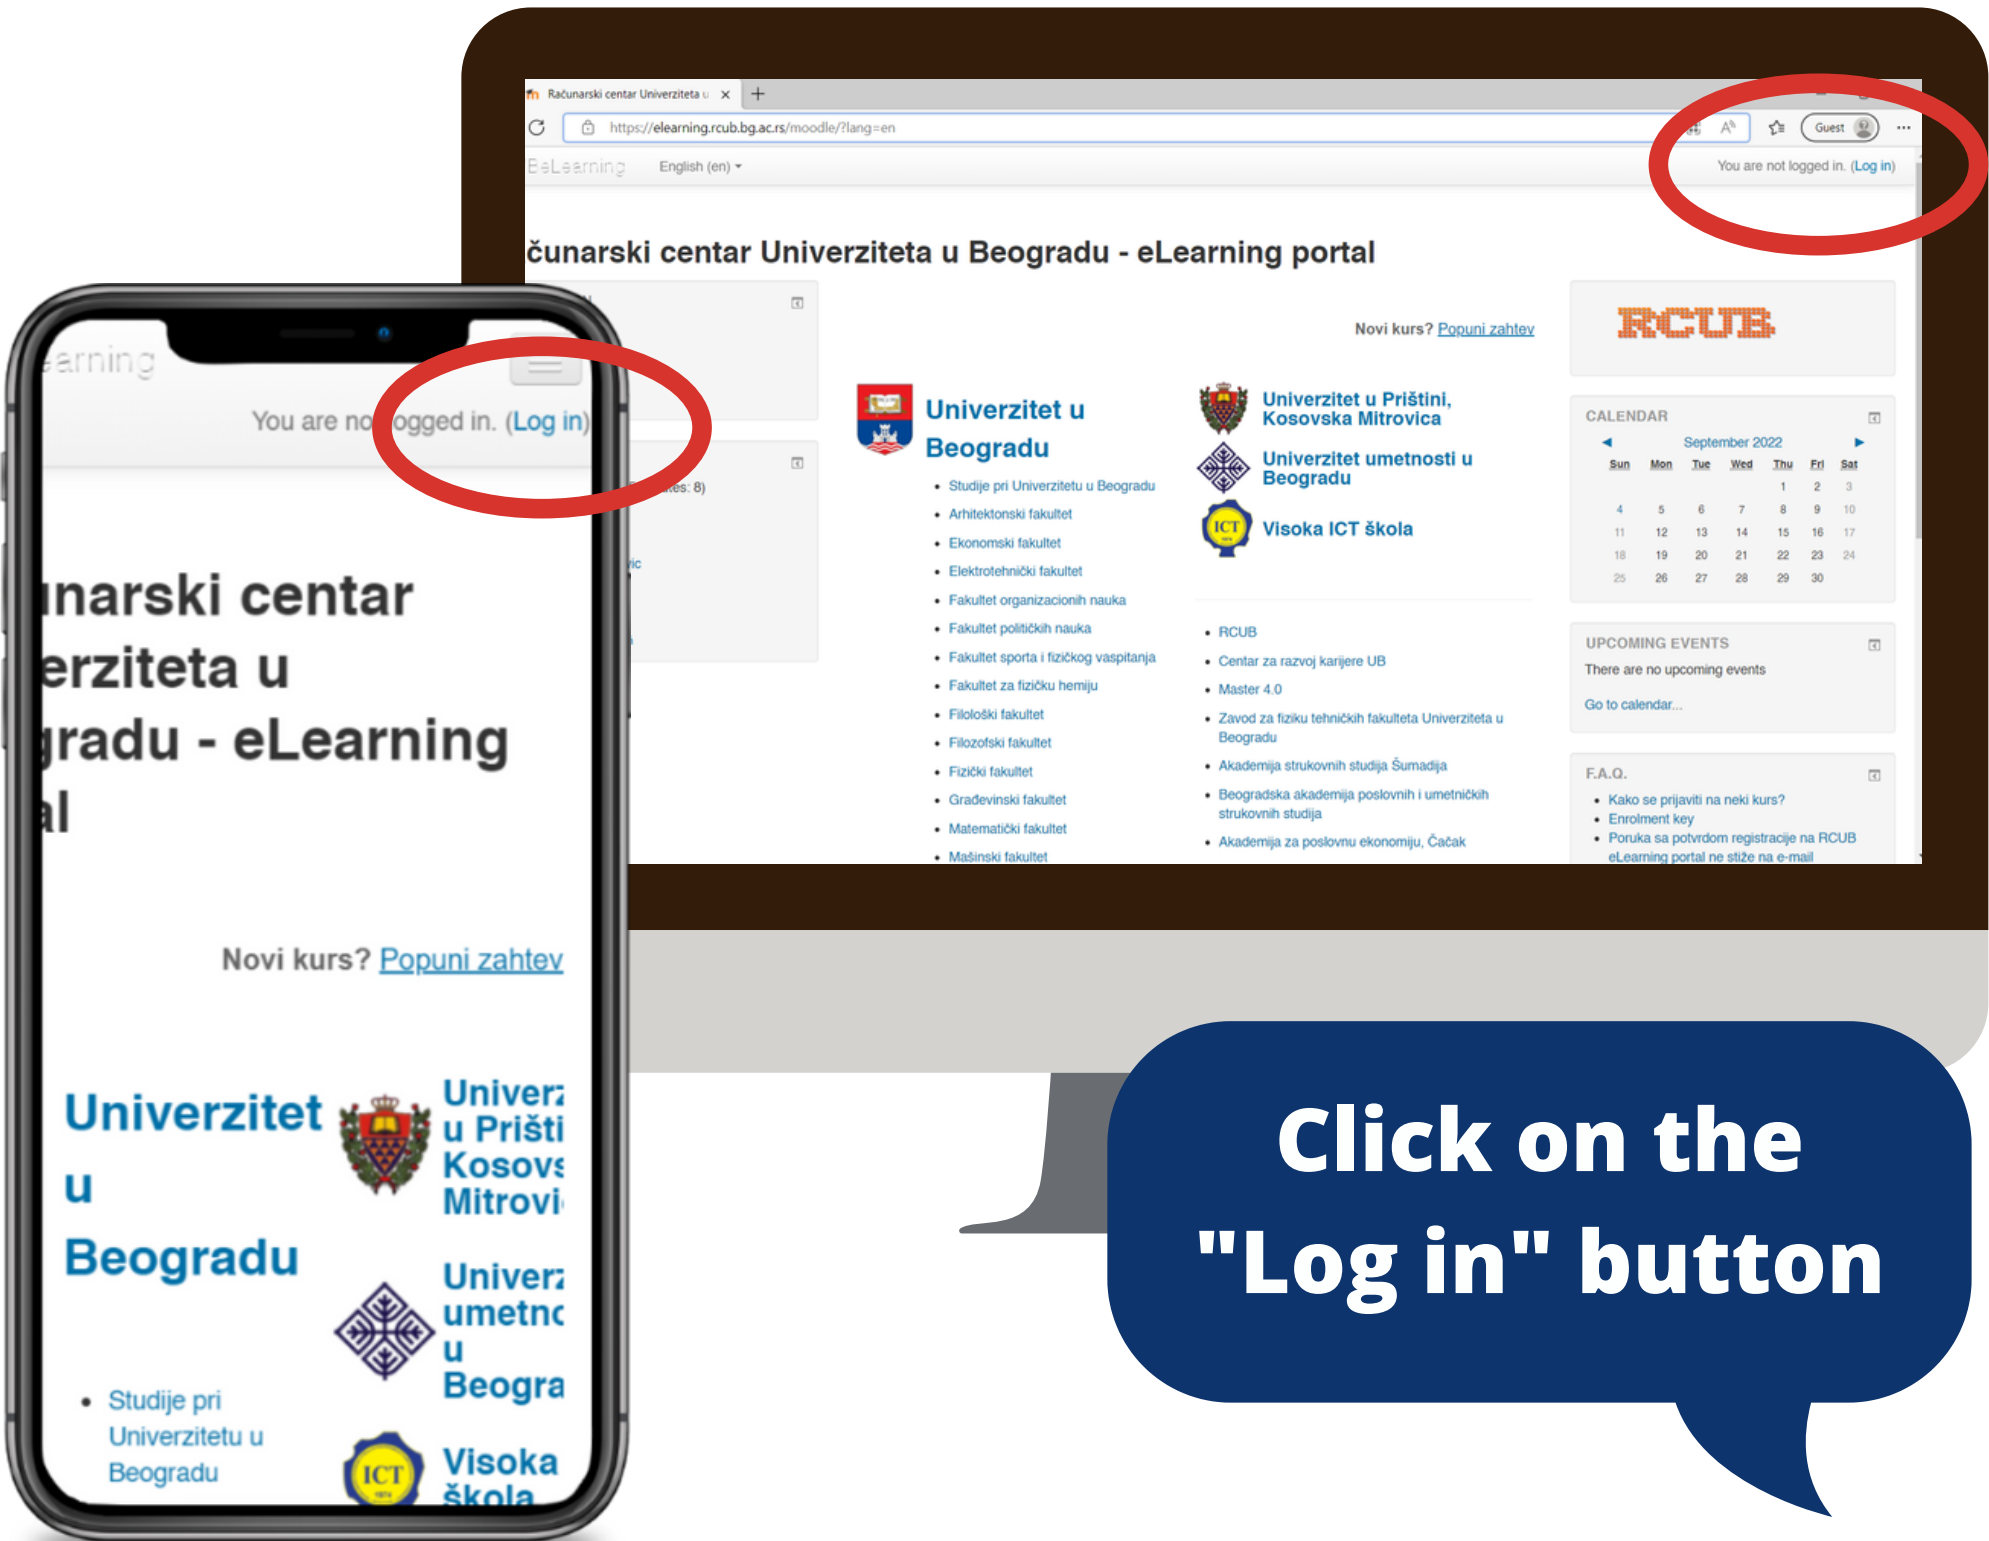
Računarski centar Univerziteta u ×

https://elearning.rcub.bg.ac.rs/moodle/?lang=en

Guest

eLearning English (en)

You are not logged in. (Log in)

čunarski centar Univerziteta u Beogradu - eLearning portal

Novi kurs? Popuni zahtev

Univerzitet u Beogradu

- Studije pri Univerzitetu u Beogradu
- Arhitektonski fakultet
- Ekonomski fakultet
- Elektrotehnički fakultet
- Fakultet organizacionih nauka
- Fakultet političkih nauka
- Fakultet sporta i fizičkog vaspitanja
- Fakultet za fizičku hemiju
- Filološki fakultet
- Filozofski fakultet
- Fizički fakultet
- Građevinski fakultet
- Matematički fakultet
- Mašinski fakultet

Univerzitet u Prištini, Kosovska Mitrovica

Univerzitet umetnosti u Beogradu

Visoka ICT škola

- RCUB
- Centar za razvoj karijere UB
- Master 4.0
- Zavod za fiziku tehničkih fakulteta Univerziteta u Beogradu
- Akademija strukovnih studija Šumadija
- Beogradska akademija poslovnih i umetničkih strukovnih studija
- Akademija za poslovnu ekonomiju, Čačak

RCUB

CALENDAR

September 2022

| Sun | Mon | Tue | Wed | Thu | Fri | Sat |
|---|---|---|---|---|---|---|
| | | | | 1 | 2 | 3 |
| 4 | 5 | 6 | 7 | 8 | 9 | 10 |
| 11 | 12 | 13 | 14 | 15 | 16 | 17 |
| 18 | 19 | 20 | 21 | 22 | 23 | 24 |
| 25 | 26 | 27 | 28 | 29 | 30 | |

UPCOMING EVENTS

There are no upcoming events

Go to calendar...

F.A.Q.

- Kako se prijaviti na neki kurs?
- Enrolment key
- Poruka sa potvrdom registracije na RCUB eLearning portal ne stiže na e-mail

es: 8)

ic

earning

You are no ogged in. (Log in)

narski centar erziteta u gradu - eLearning al

Novi kurs? Popuni zahtev

Univerzitet u Beogradu

Univerz u Prišti Kosovs Mitrovi

Univerz umetno u Beogra

- Studije pri Univerzitetu u Beogradu

Visoka škola

Click on the "Log in" button